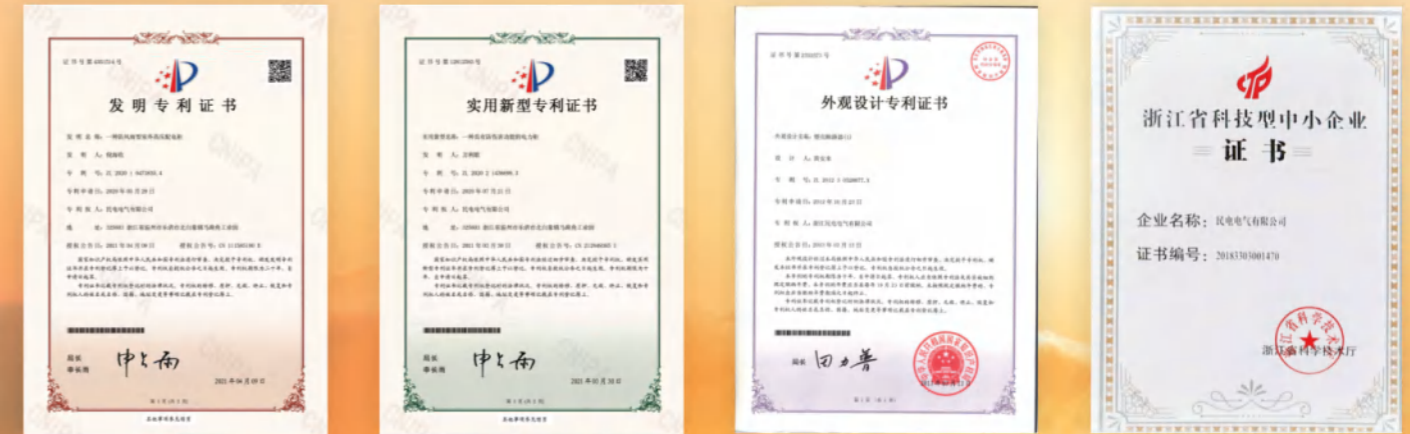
发明专利证书

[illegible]

申长雨

2021年04月09日

实用新型专利证书

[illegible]

申长雨

2021年03月30日

外观设计专利证书

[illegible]

田力普

浙江省科技型中小企业

证书

企业名称：民电电气有限公司

证书编号：20183303001470

浙江省科学技术厅